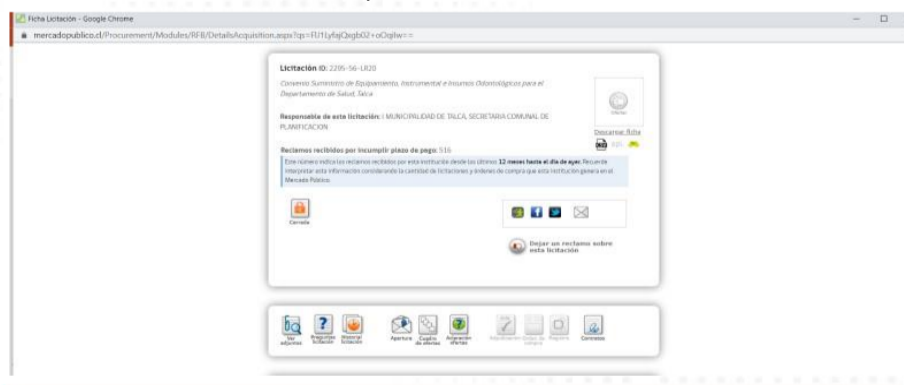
Ficha Licitación - Google Chrome

mercadopublico.cl/Procurement/Modules/RFB/DetailsAcquisition.aspx?qs=FU1LyfajQxgb02+oOqiIw==

Licitación ID: 2295-56-LR20

Convenio Suministro de Equipamiento, Instrumental e Insumos Odontológicos para el Departamento de Salud, Talca

Responsable de esta licitación: I MUNICIPALIDAD DE TALCA, SECRETARIA COMUNAL DE PLANIFICACION

Descargar ficha

Reclamos recibidos por incumplir plazo de pago: 516

Este número indica los reclamos recibidos por esta institución desde los últimos 12 meses hasta el día de ayer. Recuerde interpretar esta información considerando la cantidad de licitaciones y órdenes de compra que esta institución genera en el Mercado Público.

Cerrada

Dejar un reclamo sobre esta licitación

Ver adjuntos

Preguntas licitación

Material licitación

Apertura

Cuadro de ofertas

Adjudicación ofertas

Adjudicación

Orden de compra

Reclamos

Contratos